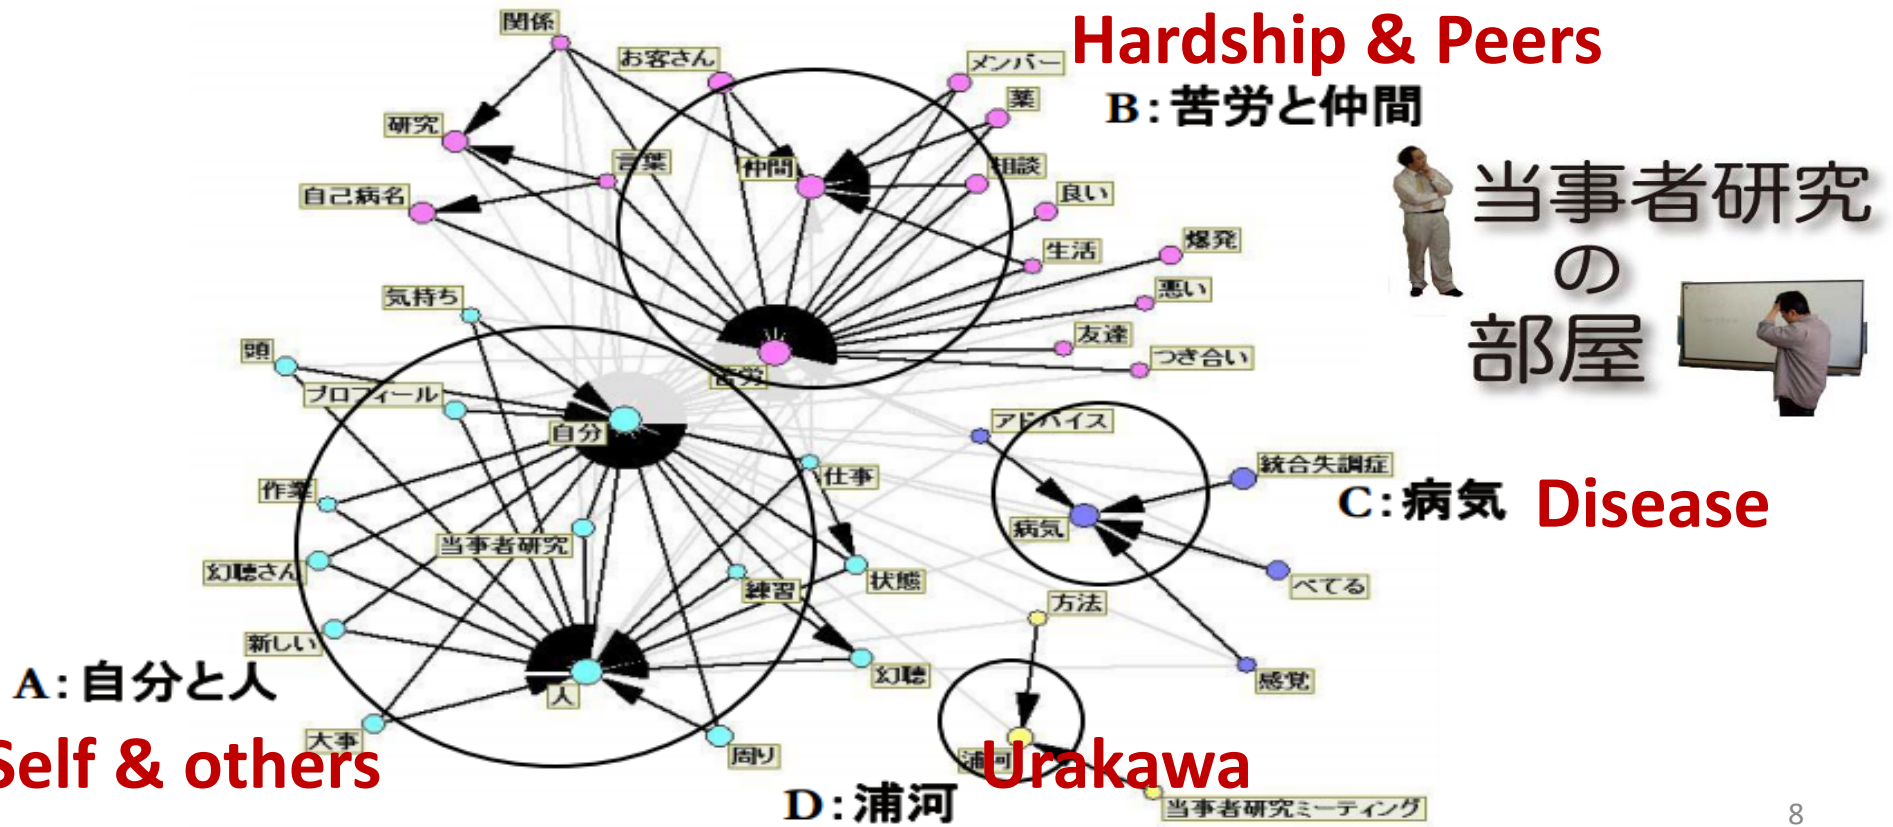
Hardship & Peers
B：苦労と仲間

当事者研究
の
部屋

関係
お客さん
メンバー
薬
研究
言葉
仲間
相談
自己病名
良い
爆発
生活
悪い
気持ち
友達
つき合い
頭
苦労
プロフィール
自分
アドバイス
仕事
統合失調症
作業
C：病気 Disease
病気
当事者研究
幻聴さん
状態
練習
べてる
方法
新しい
幻聴
A：自分と人
人
感覚
Self & others
大事
周り
浦河
Urakawa
D：浦河
当事者研究ミーティング
8